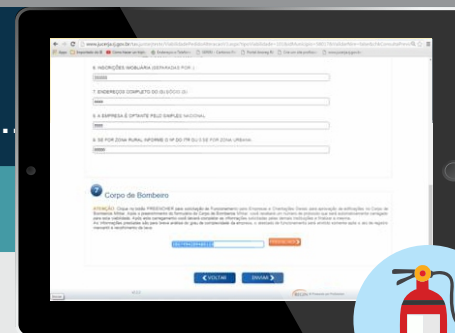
6. INSCRIÇÕES IMOBILIÁRIA (SEPARADAS POR ;)

7. ENDEREÇO COMPLETO DO(S) SÓCIO (S)

8. A EMPRESA É OPTANTE PELO SIMPLES NACIONAL

9. SE FOR ZONA RURAL INFORME O Nº DO ITR OU 0 SE FOR ZONA URBANA

Corpo de Bombeiro

ATENÇÃO: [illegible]

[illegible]

VOLTAR

ENVIAR